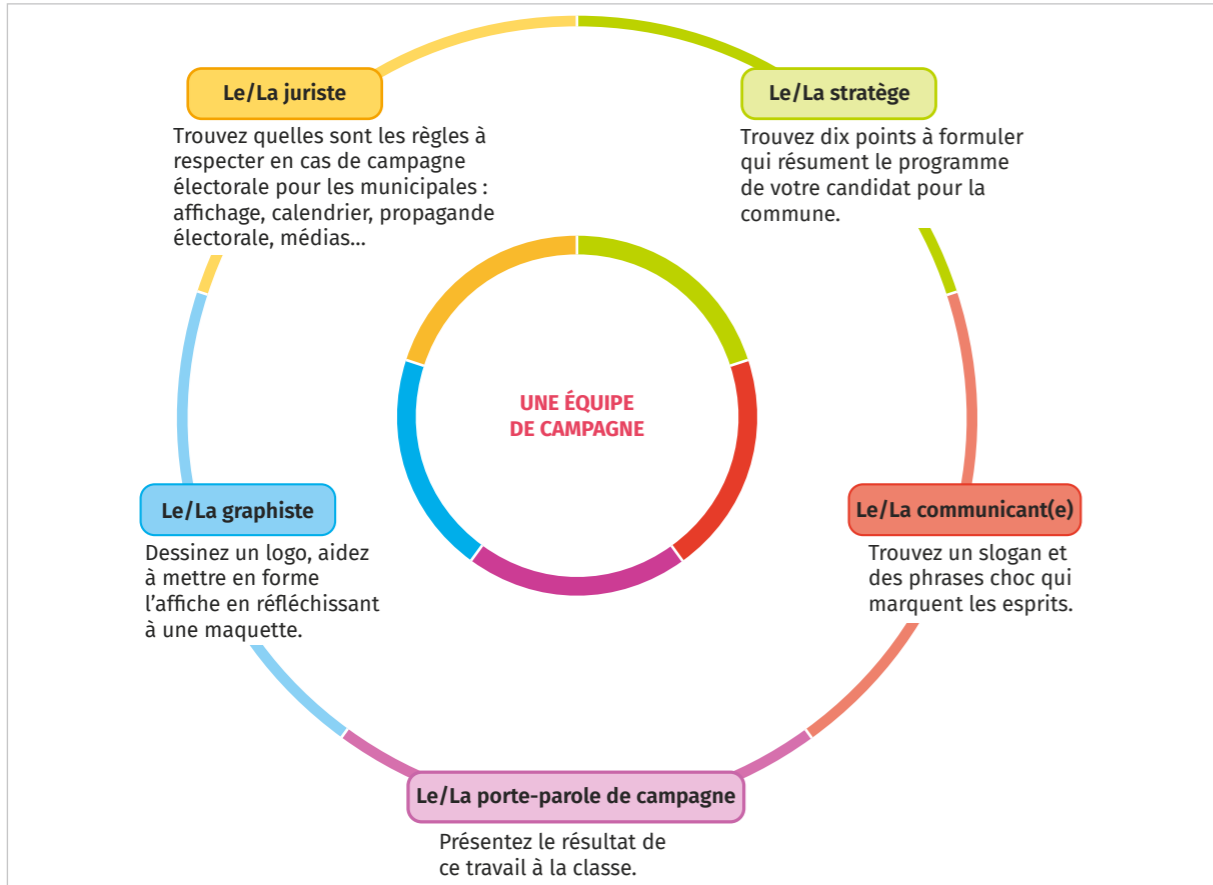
Le/La juriste

Trouvez quelles sont les règles à respecter en cas de campagne électorale pour les municipales : affichage, calendrier, propagande électorale, médias...

Le/La stratège

Trouvez dix points à formuler qui résument le programme de votre candidat pour la commune.

UNE ÉQUIPE DE CAMPAGNE

Le/La communicant(e)

Trouvez un slogan et des phrases choc qui marquent les esprits.

Le/La porte-parole de campagne

Présentez le résultat de ce travail à la classe.

Le/La graphiste

Dessinez un logo, aidez à mettre en forme l'affiche en réfléchissant à une maquette.